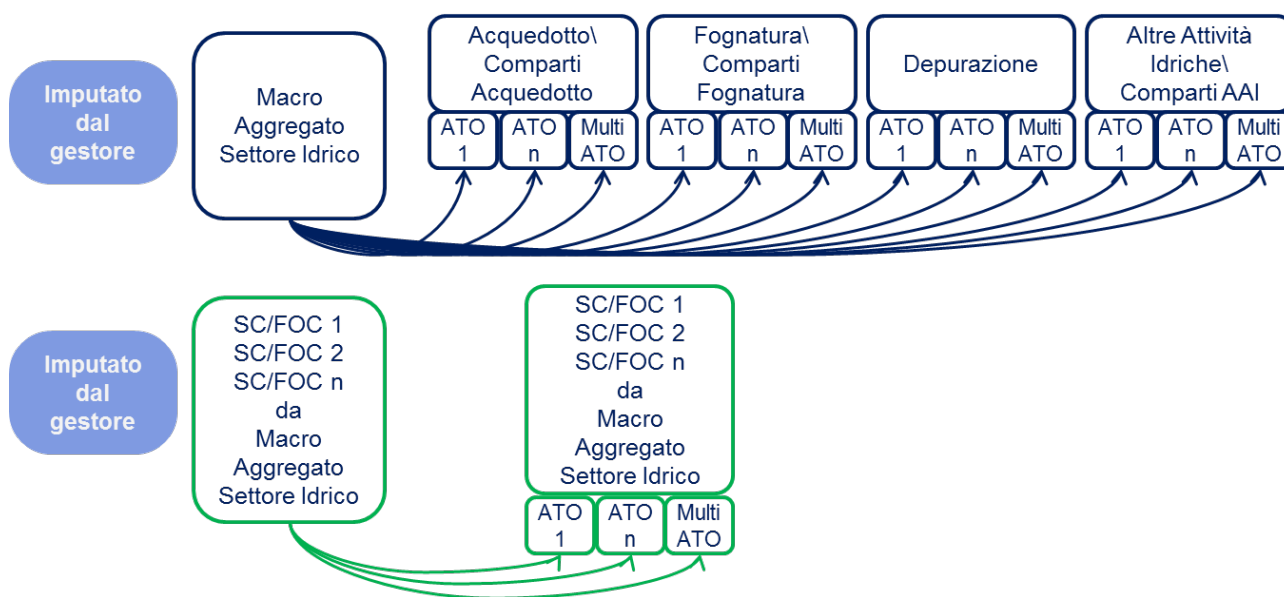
Imputato dal gestore

Macro Aggregato Settore Idrico

Acquedotto\ Comparti Acquedotto

ATO 1
ATO n
Multi ATO

Fognatura\ Comparti Fognatura

ATO 1
ATO n
Multi ATO

Depurazione

ATO 1
ATO n
Multi ATO

Altre Attività Idriche\ Comparti AAI

ATO 1
ATO n
Multi ATO

Imputato dal gestore

SC/FOC 1
SC/FOC 2
SC/FOC n
da
Macro
Aggregato
Settore Idrico

SC/FOC 1
SC/FOC 2
SC/FOC n
da
Macro
Aggregato
Settore Idrico

ATO 1
ATO n
Multi ATO